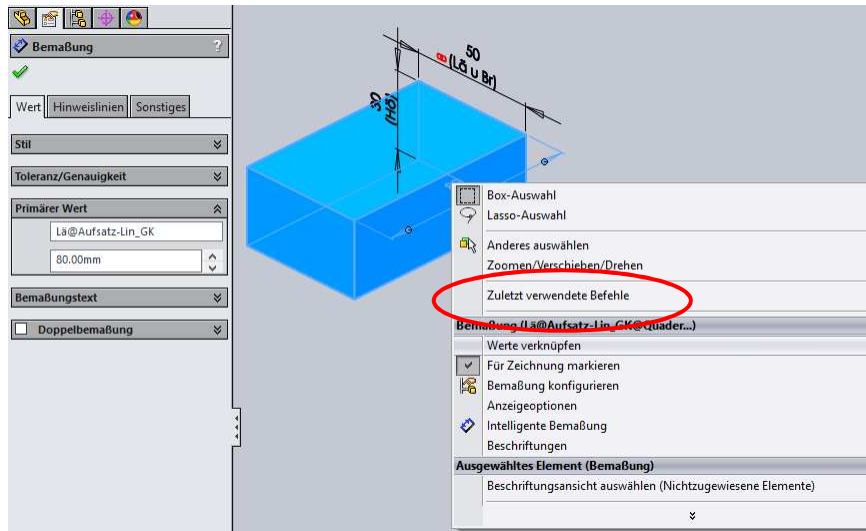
Bemaßung

?

Wert | Hinweislinien | Sonstiges

Stil

Toleranz/Genauigkeit

Primärer Wert

Lä@Aufsatz-Lin_GK

80.00mm

Bemaßungstext

Doppelbemaßung

50
(Lö u Br)

30
(Hö)

Box-Auswahl
Lasso-Auswahl
Anderes auswählen
Zoomen/Verschieben/Drehen
Zuletzt verwendete Befehle

Bemaßung (Lä@Aufsatz-Lin_GK@Quader...)
Werte verknüpfen
Für Zeichnung markieren
Bemaßung konfigurieren
Anzeigeoptionen
Intelligente Bemaßung
Beschriftungen

Ausgewähltes Element (Bemaßung)
Beschriftungsansicht auswählen (Nichtzugewiesene Elemente)